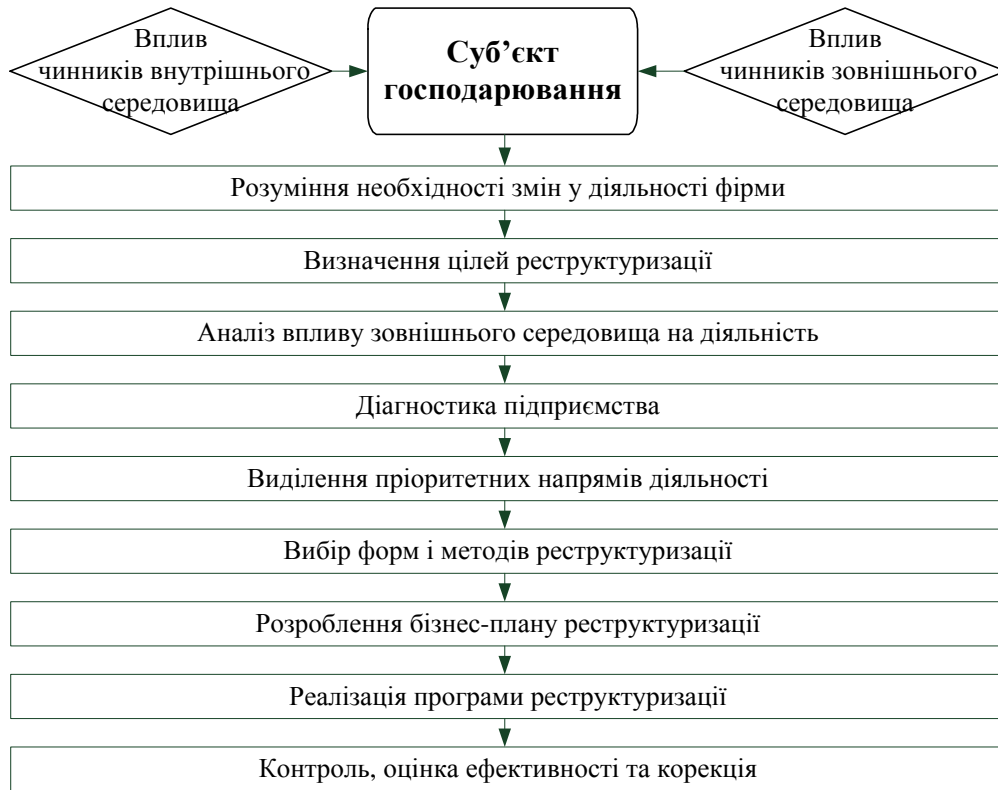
Вплив чинників внутрішнього середовища

Суб’єкт господарювання

Вплив чинників зовнішнього середовища

Розуміння необхідності змін у діяльності фірми

Визначення цілей реструктуризації

Аналіз впливу зовнішнього середовища на діяльність

Діагностика підприємства

Виділення пріоритетних напрямів діяльності

Вибір форм і методів реструктуризації

Розроблення бізнес-плану реструктуризації

Реалізація програми реструктуризації

Контроль, оцінка ефективності та корекція